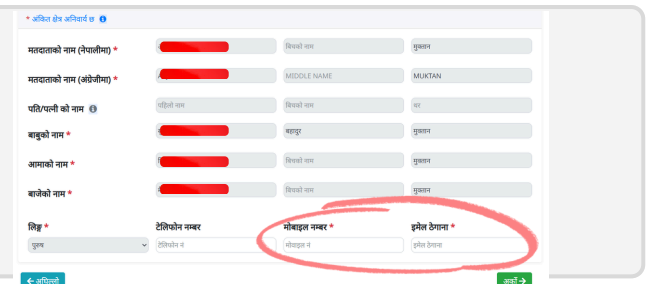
* अंकित क्षेत्र अनिवार्य छ

मतदाताको नाम (नेपालीमा) * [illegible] बिचको नाम मुक्तान

मतदाताको नाम (अंग्रेजीमा) * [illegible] MIDDLE NAME MUKTAN

पति/पत्नी को नाम पहिलो नाम बिचको नाम थर

बाबुको नाम * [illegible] बहादुर मुक्तान

आमाको नाम * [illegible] बिचको नाम मुक्तान

बाजेको नाम * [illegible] बिचको नाम मुक्तान

लिङ्ग * टेलिफोन नम्बर मोबाइल नम्बर * इमेल ठेगाना *

पुरुष टेलिफोन नं मोबाइल नं इमेल ठेगाना

← अघिल्लो अर्को →